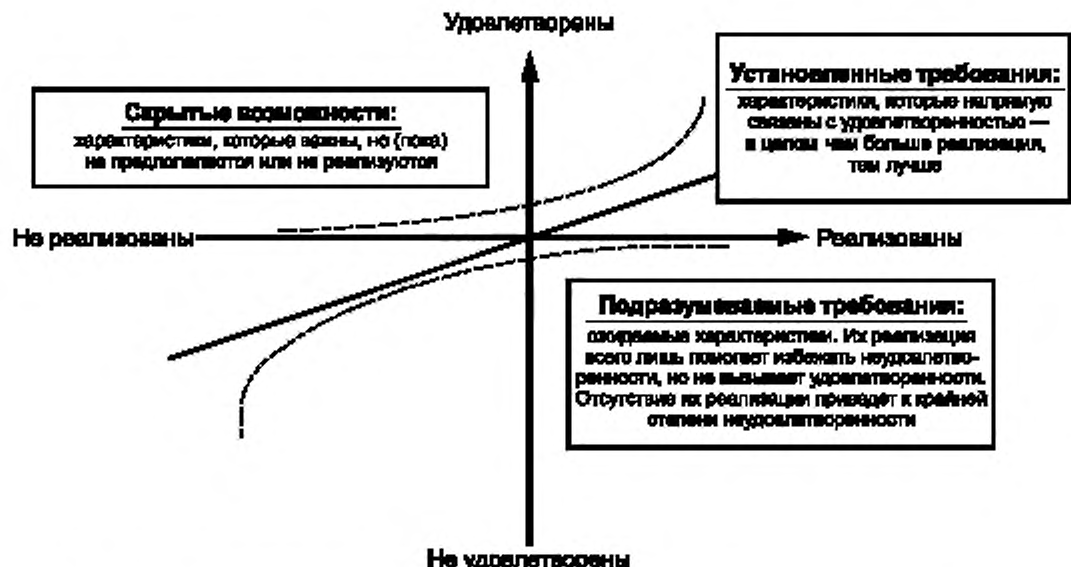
Удовлетворены

Скрытые возможности:
характеристики, которые важны, но (пока) не предполагаются или не реализуются

Установленные требования:
характеристики, которые напрямую связаны с удовлетворенностью — в целом чем больше реализация, тем лучше

Не реализованы

Реализованы

Подразумеваемые требования:
ожидаемые характеристики. Их реализация всего лишь помогает избежать неудовлетворенности, но не вызывает удовлетворенности. Отсутствие их реализации приведет к крайней степени неудовлетворенности

Не удовлетворены